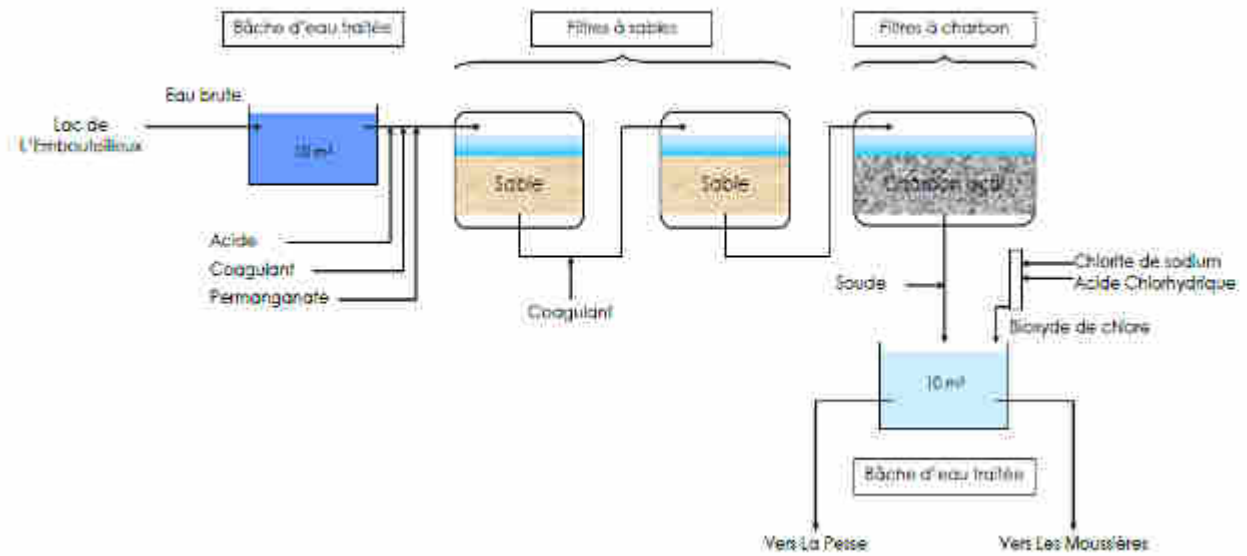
Bâche d'eau traitée

Filtres à sables

Filtres à charbon

Eau brute

Lac de L'Embouteilleux

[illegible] m³

Sable

Sable

Charbon actif

Acide

Coagulant

Permanganate

Coagulant

Soude

Chlorite de sodium

Acide Chlorhydrique

Bioxyde de chlore

10 m³

Bâche d'eau traitée

Vers La Pesse

Vers Les Moussières